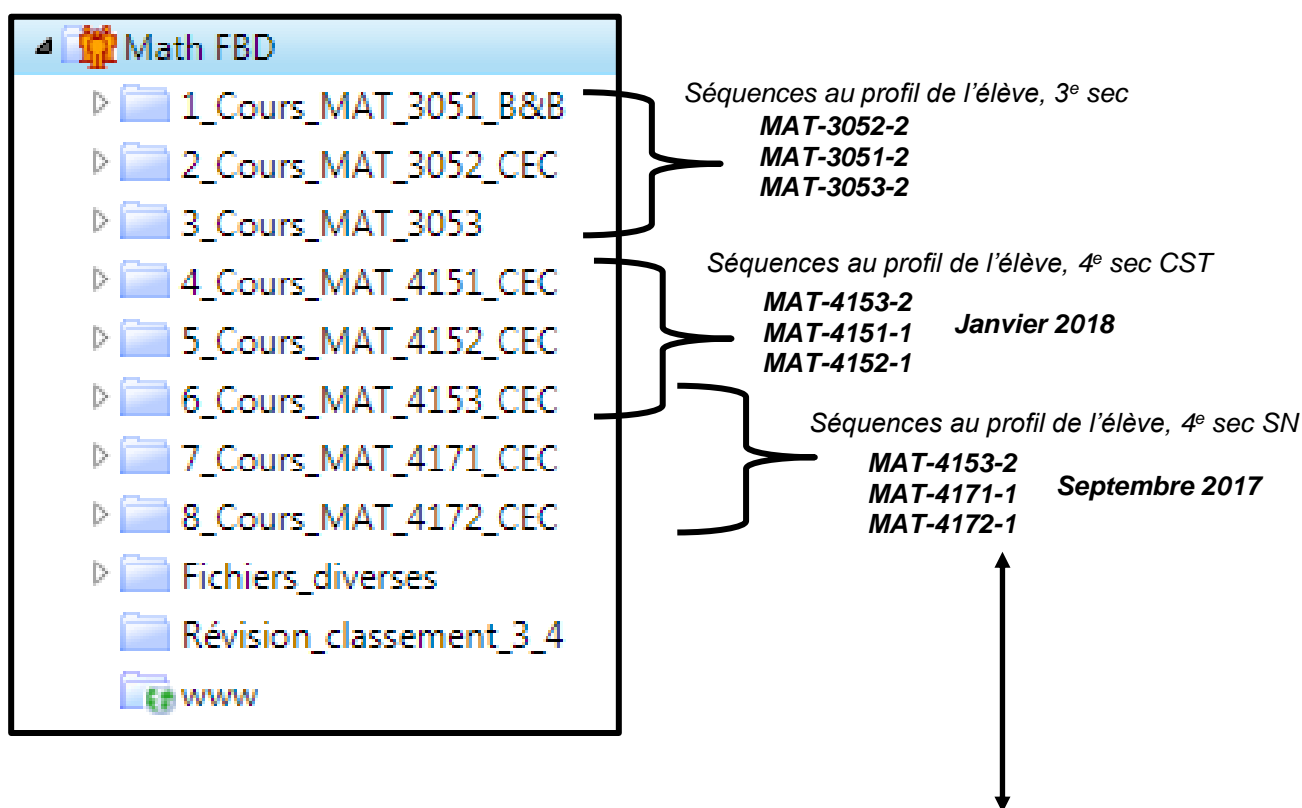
Math FBD
1_Cours_MAT_3051_B&B
2_Cours_MAT_3052_CEC
3_Cours_MAT_3053
4_Cours_MAT_4151_CEC
5_Cours_MAT_4152_CEC
6_Cours_MAT_4153_CEC
7_Cours_MAT_4171_CEC
8_Cours_MAT_4172_CEC
Fichiers_diverses
Révision_classement_3_4
www

Séquences au profil de l'élève, 3$^{e}$ sec
MAT-3052-2
MAT-3051-2
MAT-3053-2

Séquences au profil de l'élève, 4$^{e}$ sec CST
MAT-4153-2
MAT-4151-1
MAT-4152-1
Janvier 2018

Séquences au profil de l'élève, 4$^{e}$ sec SN
MAT-4153-2
MAT-4171-1
MAT-4172-1
Septembre 2017